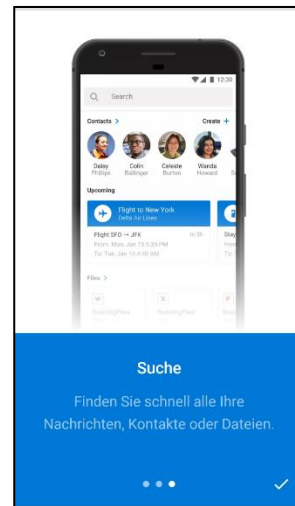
12:30

Search

Contacts >

Create +

Daisy Phillips

Colin Ballinger

Celeste Burton

Wanda Howard

Upcoming

Flight to New York
Delta Air Lines

Flight SFO → JFK
From: Mon, Jan 15 5:35 PM
To: Tue, Jan 16 4:45 AM

Files >

W

X

P

Suche

Finden Sie schnell alle Ihre Nachrichten, Kontakte oder Dateien.